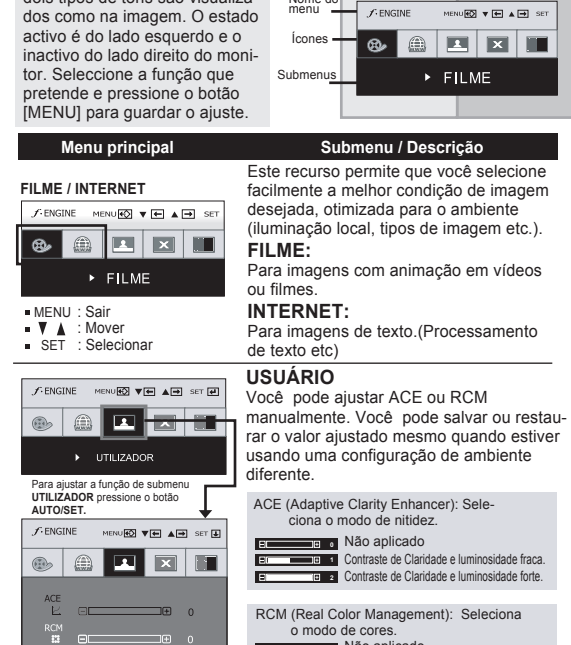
dois tipos de tons são visualizados como na imagem. O estado activo é do lado esquerdo e o inactivo do lado direito do monitor. Seleccione a função que pretende e pressione o botão [MENU] para guardar o ajuste.

Nome do menu

Ícones

Submenus

f·ENGINE MENU ▼ ▲ SET

▸ FILME

| Menu principal | Submenu / Descrição |
|---|---|

FILME / INTERNET

f·ENGINE MENU ▼ ▲ SET

▸ FILME

▪ MENU : Sair
▪ ▼ ▲ : Mover
▪ SET : Selecionar

Este recurso permite que você selecione facilmente a melhor condição de imagem desejada, otimizada para o ambiente (iluminação local, tipos de imagem etc.).

FILME:
Para imagens com animação em vídeos ou filmes.

INTERNET:
Para imagens de texto.(Processamento de texto etc)

f·ENGINE MENU ▼ ▲ SET

▸ UTILIZADOR

Para ajustar a função de submenu UTILIZADOR pressione o botão AUTO/SET.

f·ENGINE MENU ▼ ▲ SET

ACE 0
RCM 0

USUÁRIO
Você pode ajustar ACE ou RCM manualmente. Você pode salvar ou restaurar o valor ajustado mesmo quando estiver usando uma configuração de ambiente diferente.

ACE (Adaptive Clarity Enhancer): Seleciona o modo de nitidez.
0 Não aplicado
1 Contraste de Claridade e luminosidade fraca.
2 Contraste de Claridade e luminosidade forte.

RCM (Real Color Management): Seleciona o modo de cores.
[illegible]